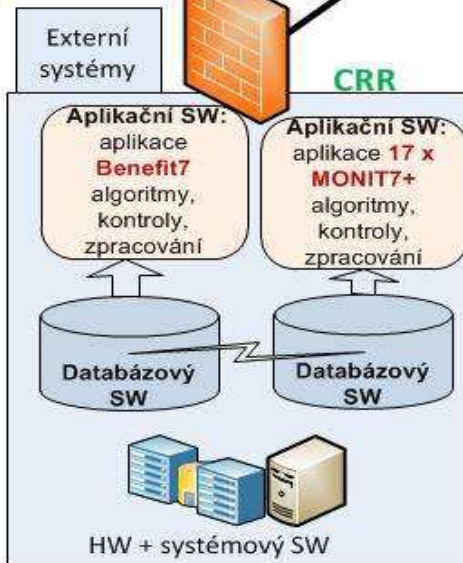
Externí systémy

CRR

Aplikační SW: aplikace Benefit7 algoritmy, kontroly, zpracování

Aplikační SW: aplikace 17 x MONIT7+ algoritmy, kontroly, zpracování

Databázový SW

Databázový SW

HW + systémový SW